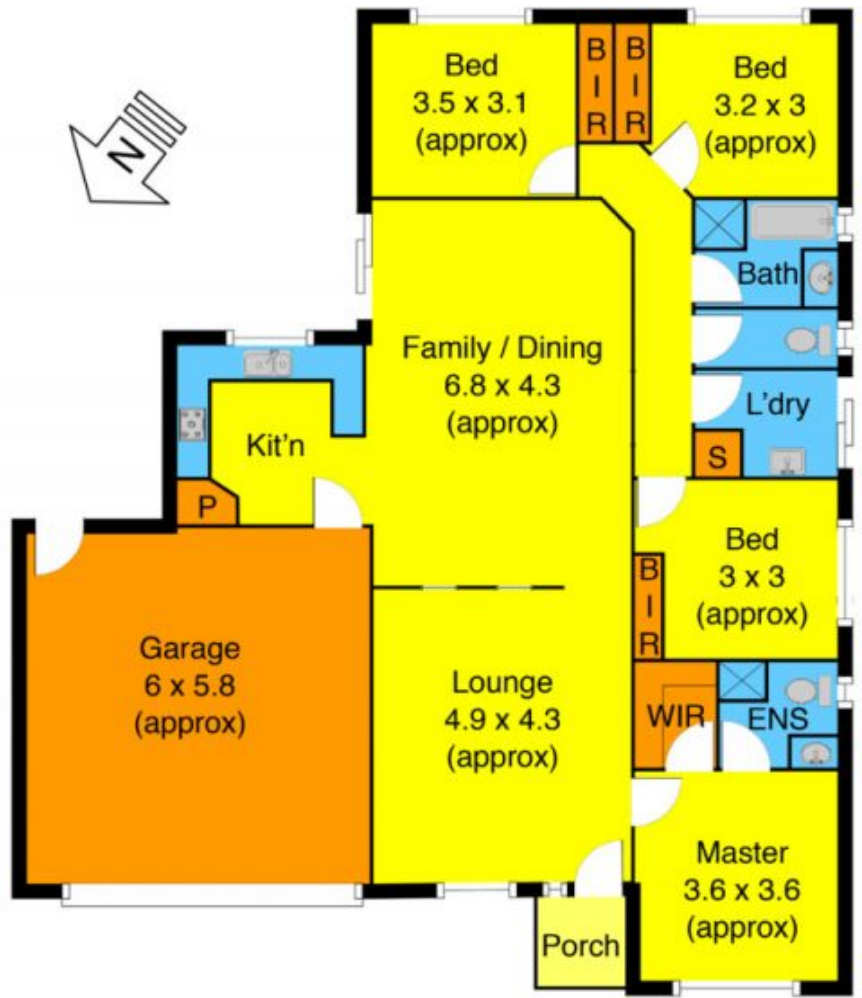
N

Bed
3.5 x 3.1
(approx)

BIR

BIR

Bed
3.2 x 3
(approx)

Bath

Family / Dining
6.8 x 4.3
(approx)

L'dry

S

Kit'n

P

Bed
3 x 3
(approx)

BIR

Garage
6 x 5.8
(approx)

Lounge
4.9 x 4.3
(approx)

WIR

ENS

Master
3.6 x 3.6
(approx)

Porch